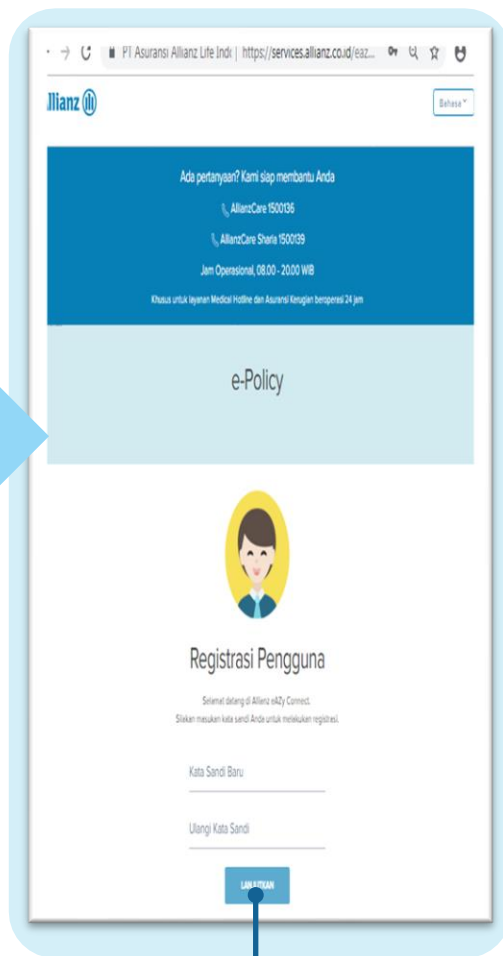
PT Asuransi Allianz Life Indo | https://services.allianz.co.id/eaz...

Allianz

Bahasa

Ada pertanyaan? Kami siap membantu Anda

AllianzCare 1500136

AllianzCare Sharia 1500139

Jam Operasional, 08.00 - 20.00 WIB

Khusus untuk layanan Medical Hotline dan Asuransi Kerugian beroperasi 24 jam

e-Policy

Registrasi Pengguna

Selamat datang di Allianz eAZy Connect.

Silakan masukan kata sandi Anda untuk melakukan registrasi.

Kata Sandi Baru

Ulangi Kata Sandi

LANJUTKAN